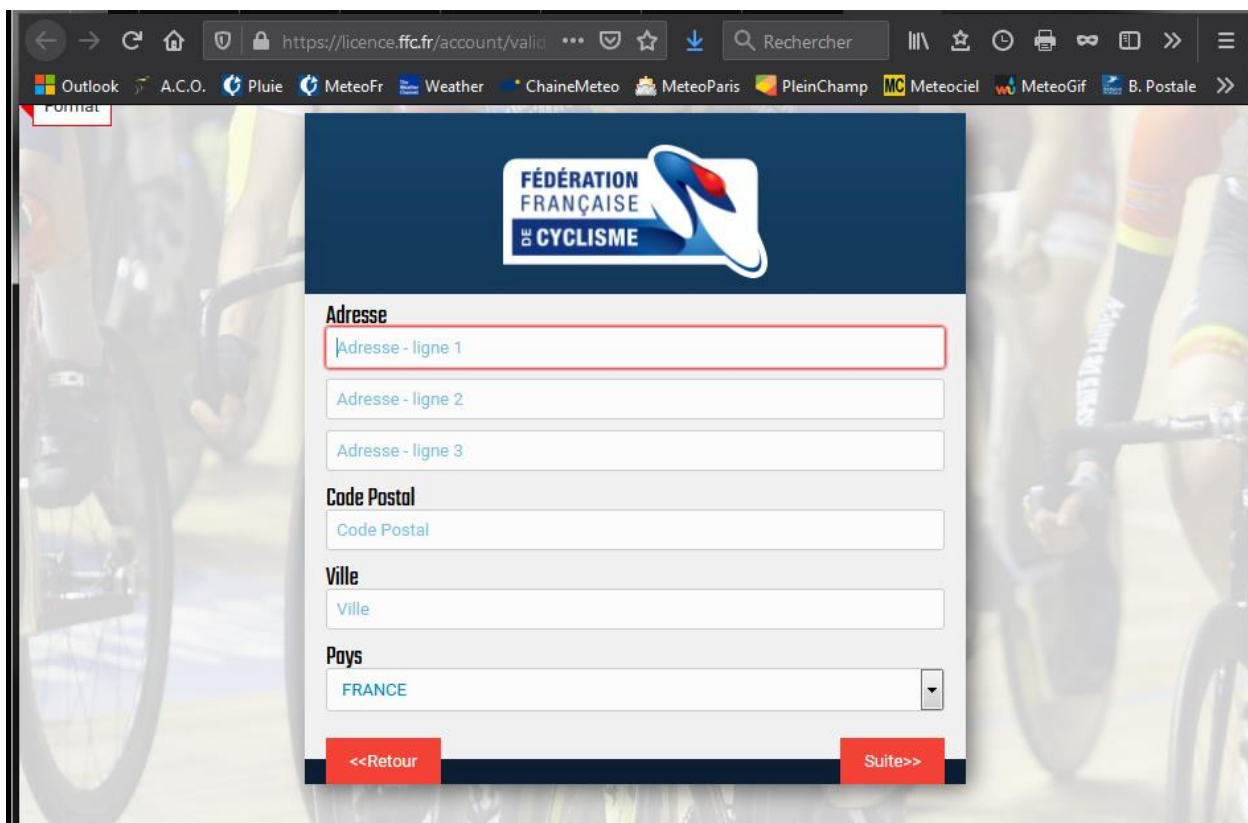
https://licence.ffc.fr/account/valid ••• Rechercher

Outlook A.C.O. Pluie MeteoFr Weather ChaineMeteo MeteoParis PleinChamp MC Meteociel MeteoGif B. Postale »

Format

FÉDÉRATION FRANÇAISE DE CYCLISME

Adresse

Adresse - ligne 1

Adresse - ligne 2

Adresse - ligne 3

Code Postal

Code Postal

Ville

Ville

Pays

FRANCE

<<Retour

Suite>>